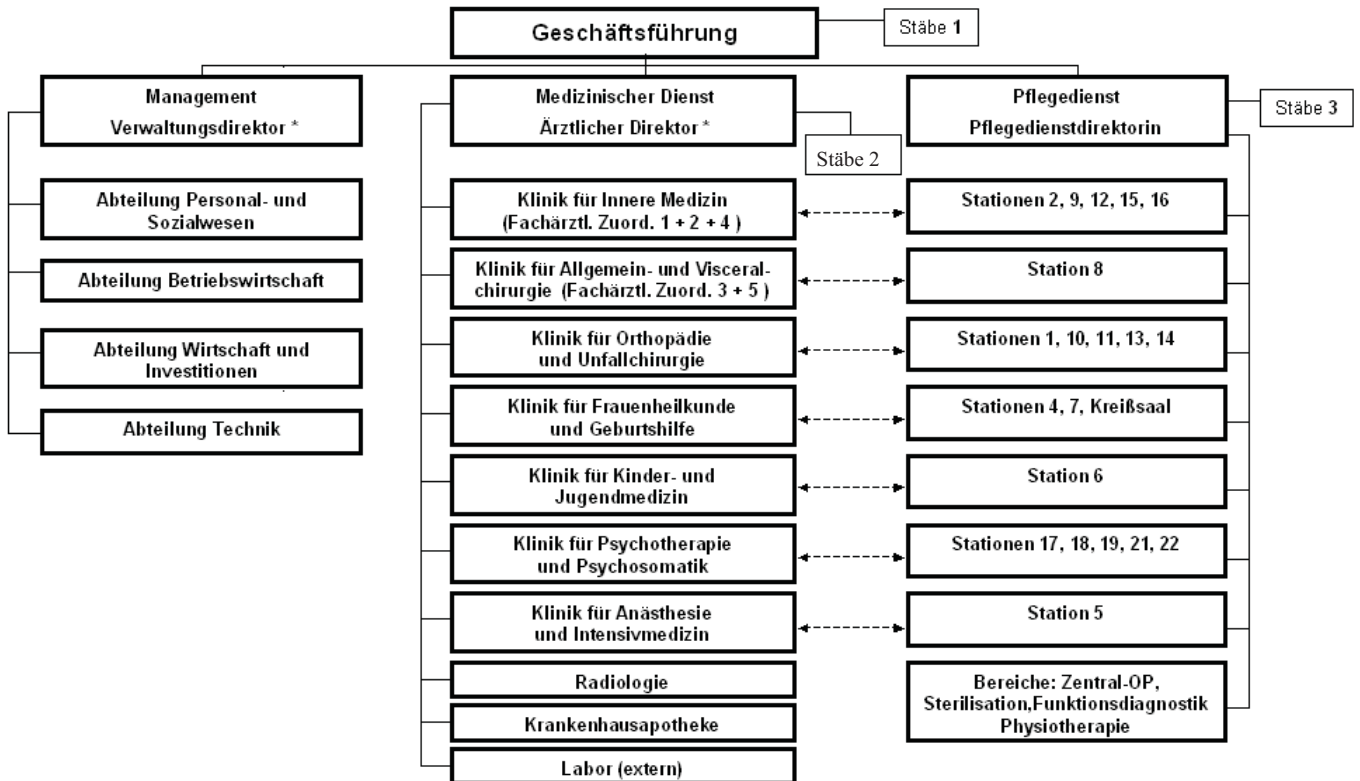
Geschäftsführung

Stäbe 1

Management
Verwaltungsdirektor *

Abteilung Personal- und Sozialwesen

Abteilung Betriebswirtschaft

Abteilung Wirtschaft und Investitionen

Abteilung Technik

Medizinischer Dienst
Ärztlicher Direktor *

Stäbe 2

Klinik für Innere Medizin (Fachärztl. Zuord. 1 + 2 + 4 )

Klinik für Allgemein- und Visceralchirurgie (Fachärztl. Zuord. 3 + 5 )

Klinik für Orthopädie und Unfallchirurgie

Klinik für Frauenheilkunde und Geburtshilfe

Klinik für Kinder- und Jugendmedizin

Klinik für Psychotherapie und Psychosomatik

Klinik für Anästhesie und Intensivmedizin

Radiologie

Krankenhausapotheke

Labor (extern)

Pflegedienst
Pflegedienstdirektorin

Stäbe 3

Stationen 2, 9, 12, 15, 16

Station 8

Stationen 1, 10, 11, 13, 14

Stationen 4, 7, Kreißsaal

Station 6

Stationen 17, 18, 19, 21, 22

Station 5

Bereiche: Zentral-OP, Sterilisation,Funktionsdiagnostik Physiotherapie